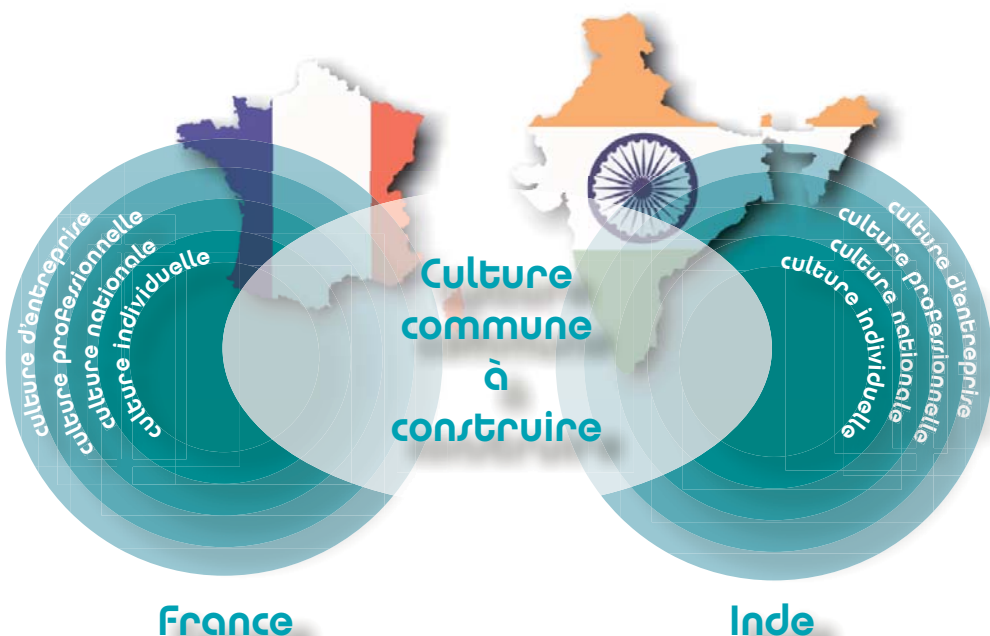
culture d'entreprise
culture professionnelle
culture nationale
culture individuelle

Culture commune à construire

culture d'entreprise
culture professionnelle
culture nationale
culture individuelle

France

Inde